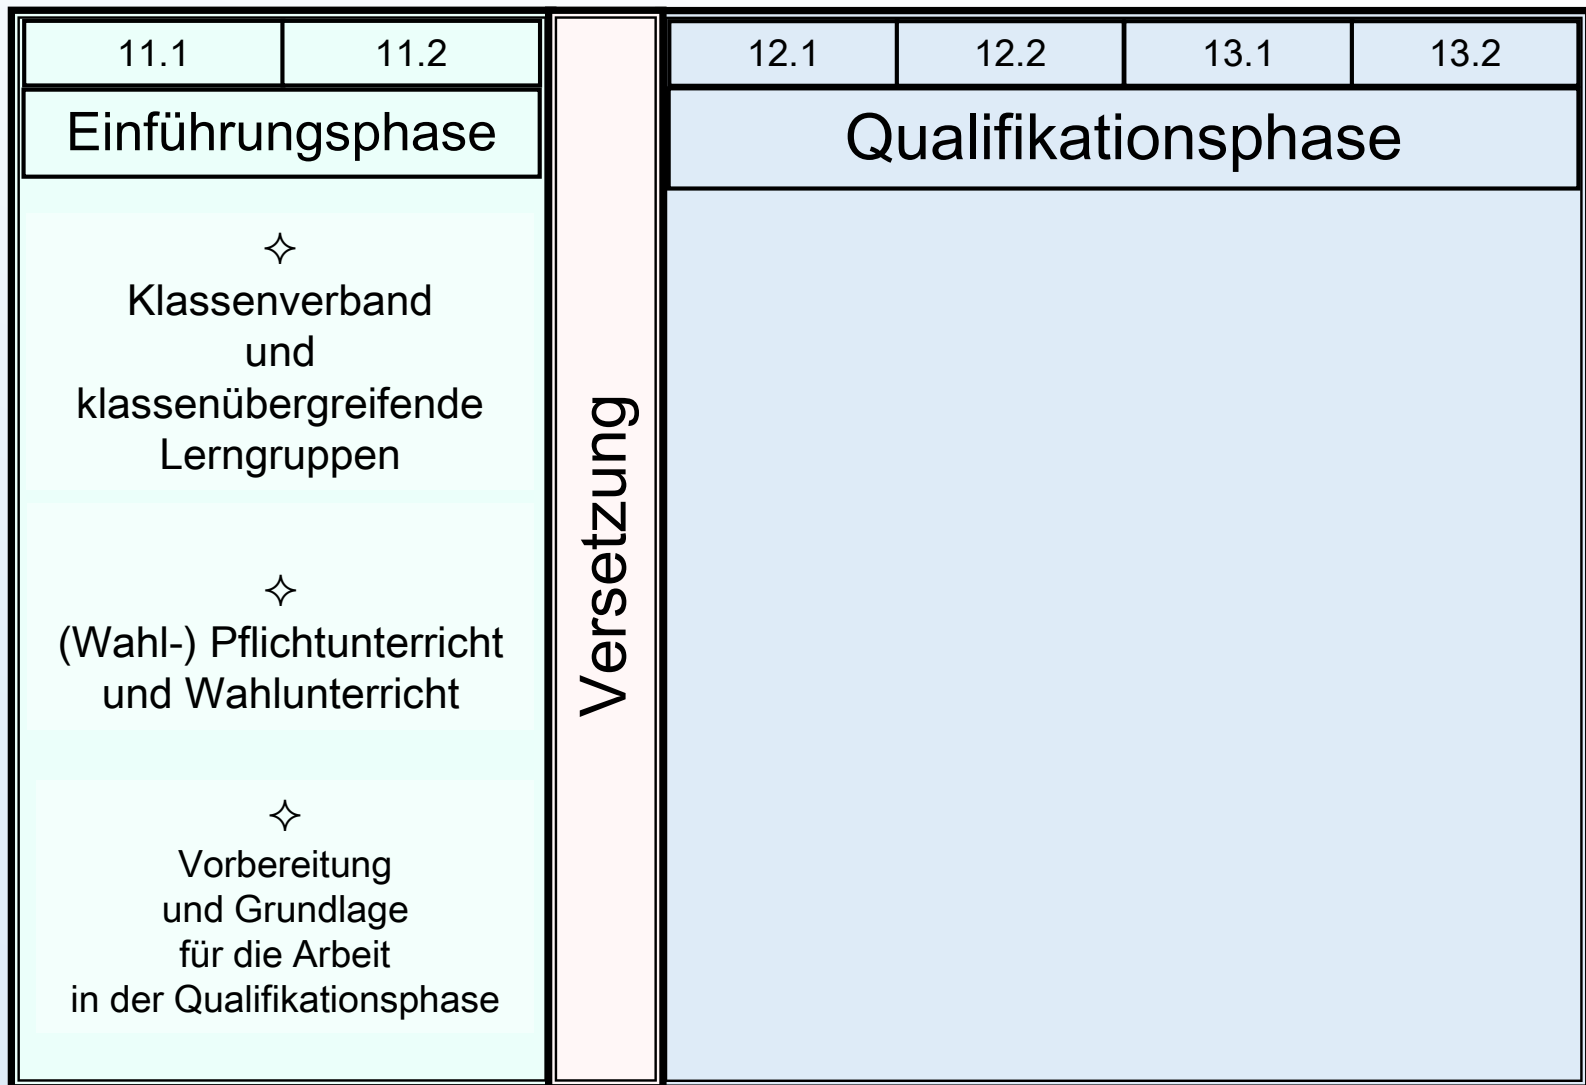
| 11.1 | 11.2 |
|---|---|

Einführungsphase

✧
Klassenverband
und
klassenübergreifende
Lerngruppen

✧
(Wahl-) Pflichtunterricht
und Wahlunterricht

✧
Vorbereitung
und Grundlage
für die Arbeit
in der Qualifikationsphase

Versetzung

| 12.1 | 12.2 | 13.1 | 13.2 |
|---|---|---|---|

Qualifikationsphase